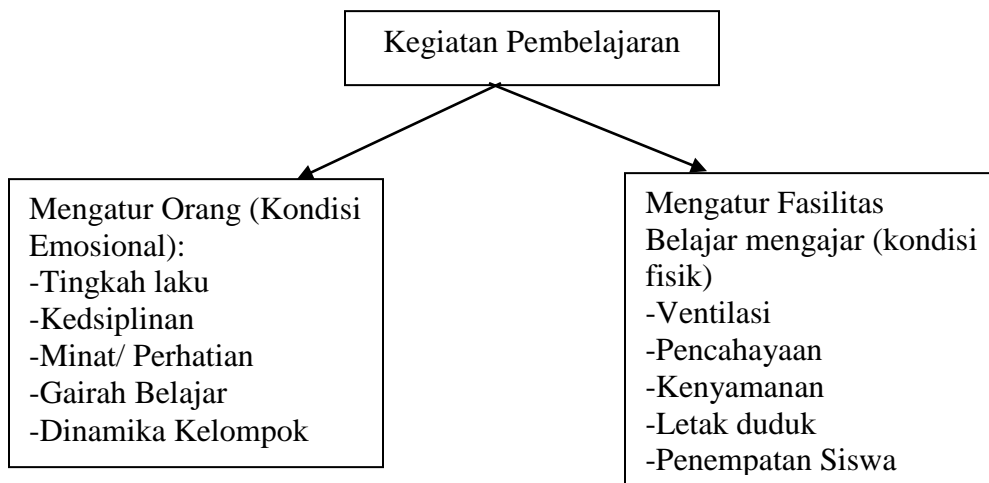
Kegiatan Pembelajaran

Mengatur Orang (Kondisi Emosional):
-Tingkah laku
-Kedsiplinan
-Minat/ Perhatian
-Gairah Belajar
-Dinamika Kelompok

Mengatur Fasilitas Belajar mengajar (kondisi fisik)
-Ventilasi
-Pencahayaan
-Kenyamanan
-Letak duduk
-Penempatan Siswa